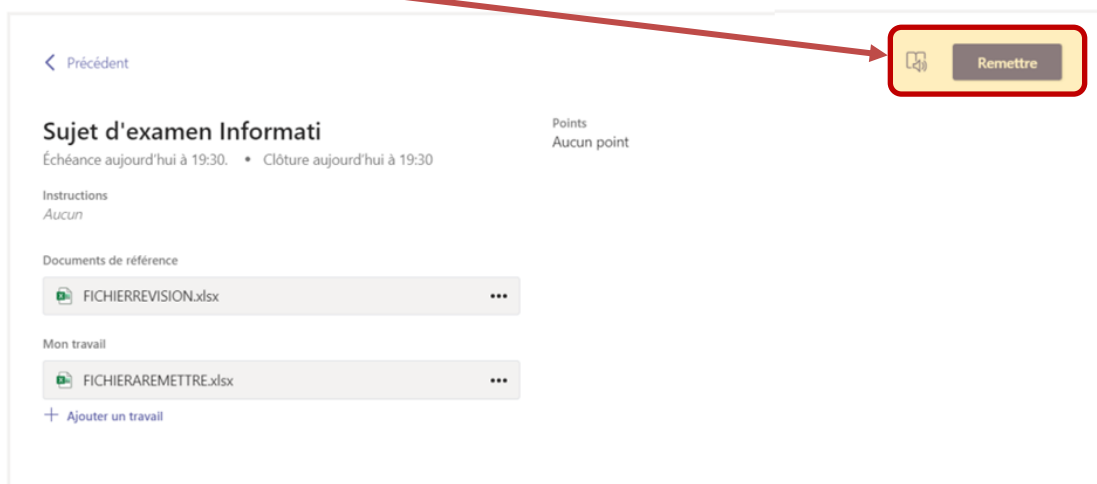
Précédent

Remettre

Sujet d'examen Informati
Échéance aujourd'hui à 19:30. • Clôture aujourd'hui à 19:30

Points
Aucun point

Instructions
Aucun

Documents de référence

FICHIERREVISION.xlsx •••

Mon travail

FICHIERAREMETTRE.xlsx •••

+ Ajouter un travail